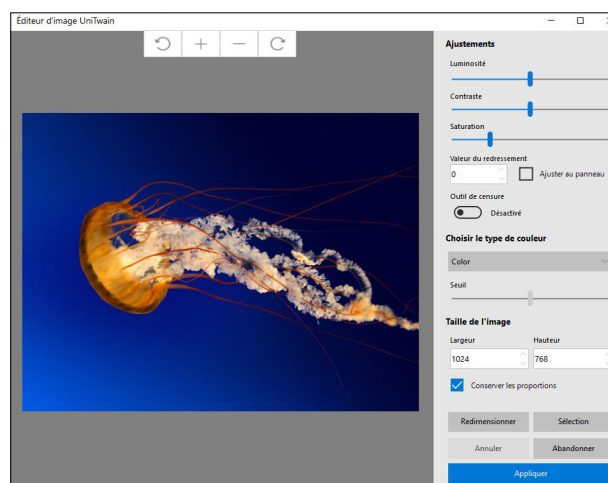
Éditeur d'image UniTwain

Ajustements

Luminosité

Contraste

Saturation

Valeur du redressement

0

Ajuster au panneau

Outil de censure

Désactivé

Choisir le type de couleur

Color

Seuil

Taille de l'image

Largeur

1024

Hauteur

768

Conserver les proportions

Redimensionner

Sélection

Annuler

Abandonner

Appliquer